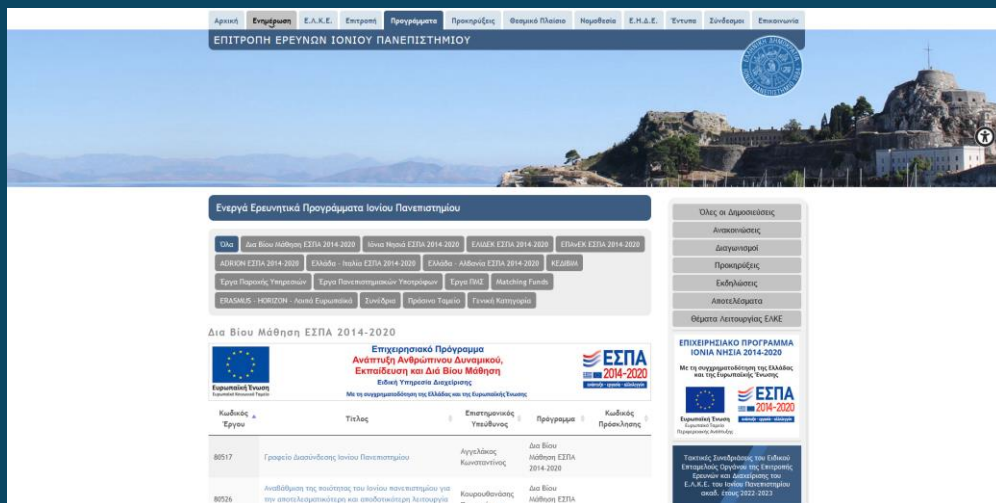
Αρχική | Ενημέρωση | Ε.Λ.Κ.Ε. | Επιτροπή | Προγράμματα | Προκηρύξεις | Θεσμικό Πλαίσιο | Νομοθεσία | Ε.Η.Δ.Ε. | Έντυπα | Σύνδεσμοι | Επικοινωνία

ΕΠΙΤΡΟΠΗ ΕΡΕΥΝΩΝ ΙΟΝΙΟΥ ΠΑΝΕΠΙΣΤΗΜΙΟΥ

Ενεργά Ερευνητικά Προγράμματα Ιονίου Πανεπιστημίου

Όλα | Δια Βίου Μάθηση ΕΣΠΑ 2014-2020 | Ιόνια Νησιά ΕΣΠΑ 2014-2020 | ΕΔΙΛΕΚ ΕΣΠΑ 2014-2020 | ΕΠΑνΕΚ ΕΣΠΑ 2014-2020 | ADRION ΕΣΠΑ 2014-2020 | Ελλάδα - Ιταλία ΕΣΠΑ 2014-2020 | Ελλάδα - Αλβανία ΕΣΠΑ 2014-2020 | ΚΕΔΙΒΙΜ | Έργα Παροχής Υπηρεσιών | Έργα Πανεπιστημιακών Υποτρόφων | Έργα ΠΔΕ | Matching Funds | ERASMUS - HORIZON - Λοιπά Ευρωπαϊκά | Συνέδρια | Πράσινο Ταμείο | Γενική Κατηγορία

Δια Βίου Μάθηση ΕΣΠΑ 2014-2020

Ευρωπαϊκή Ένωση
Ευρωπαϊκό Κοινωνικό Ταμείο
Επιχειρησιακό Πρόγραμμα
Ανάπτυξη Ανθρώπινου Δυναμικού, Εκπαίδευση και Διά Βίου Μάθηση
Ειδική Υπηρεσία Διαχείρισης
Με τη συγχρηματοδότηση της Ελλάδας και της Ευρωπαϊκής Ένωσης
ΕΣΠΑ 2014-2020
ανάπτυξη - εργασία - αλληλεγγύη

| Κωδικός Έργου | Τίτλος | Επιστημονικός Υπεύθυνος | Πρόγραμμα | Κωδικός Πρόσκλησης |
|---|---|---|---|---|
| 80517 | Γραφείο Διασύνδεσης Ιονίου Πανεπιστημίου | Αγγελάκος Κωνσταντίνος | Δια Βίου Μάθηση ΕΣΠΑ 2014-2020 | |
| 80526 | Αναβάθμιση της ποιότητας του Ιονίου πανεπιστημίου για την αποτελεσματικότερη και αποδοτικότερη λειτουργία | Κουρουθανάσης | Δια Βίου Μάθηση ΕΣΠΑ | |

Όλες οι Δημοσιεύσεις
Ανακοινώσεις
Διαγωνισμοί
Προκηρύξεις
Εκδηλώσεις
Αποτελέσματα
Θέματα Λειτουργίας ΕΛΚΕ

ΕΠΙΧΕΙΡΗΣΙΑΚΟ ΠΡΟΓΡΑΜΜΑ ΙΟΝΙΑ ΝΗΣΙΑ 2014-2020
Με τη συγχρηματοδότηση της Ελλάδας και της Ευρωπαϊκής Ένωσης
Ευρωπαϊκή Ένωση
Ευρωπαϊκό Ταμείο Περιφερειακής Ανάπτυξης
ΕΣΠΑ 2014-2020
ανάπτυξη - εργασία - αλληλεγγύη

Τακτικές Συνεδριάσεις των Ειδικού Επταμελούς Οργάνου της Επιτροπής Ερευνών και Διαχείρισης του Ε.Λ.Κ.Ε. του Ιονίου Πανεπιστημίου ακαδ. έτους 2022-2023